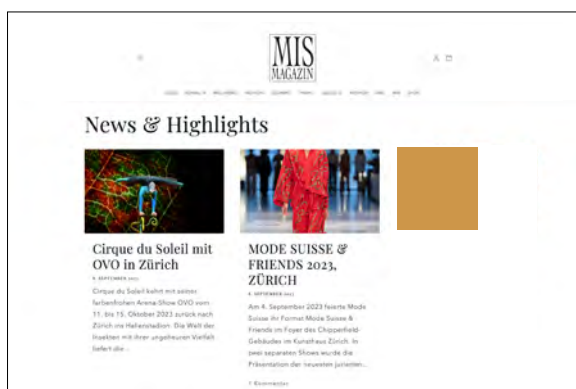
MIS MAGAZIN

News & Highlights

Cirque du Soleil mit OVO in Zürich

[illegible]

Cirque du Soleil kehrt mit seiner farbenfrohen Arena-Show OVO vom 11. bis 15. Oktober 2023 zurück nach Zürich ins Hallenstadion. Die Welt der Insekten mit ihrer ungeheuren Vielfalt liefert die ...

MODE SUISSE & FRIENDS 2023, ZÜRICH

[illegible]

Am 4. September 2023 feierte Mode Suisse ihr Format Mode Suisse & Friends im Foyer des Chipperfield-Gebäudes im Kunsthaus Zürich. In zwei separaten Shows wurde die Präsentation der neuesten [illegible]

1 Kommentar